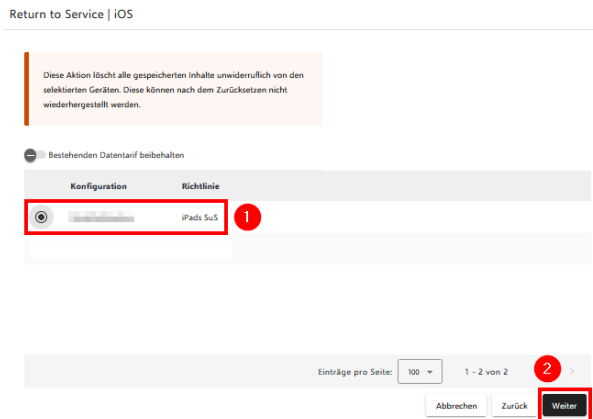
Return to Service | iOS

Diese Aktion löscht alle gespeicherten Inhalte unwiderruflich von den selektierten Geräten. Diese können nach dem Zurücksetzen nicht wiederhergestellt werden.

Bestehenden Datentarif beibehalten

| Konfiguration | Richtlinie |
|---|---|
| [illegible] | iPads SuS |

1

Einträge pro Seite: 100 1 - 2 von 2

2

Abbrechen Zurück Weiter